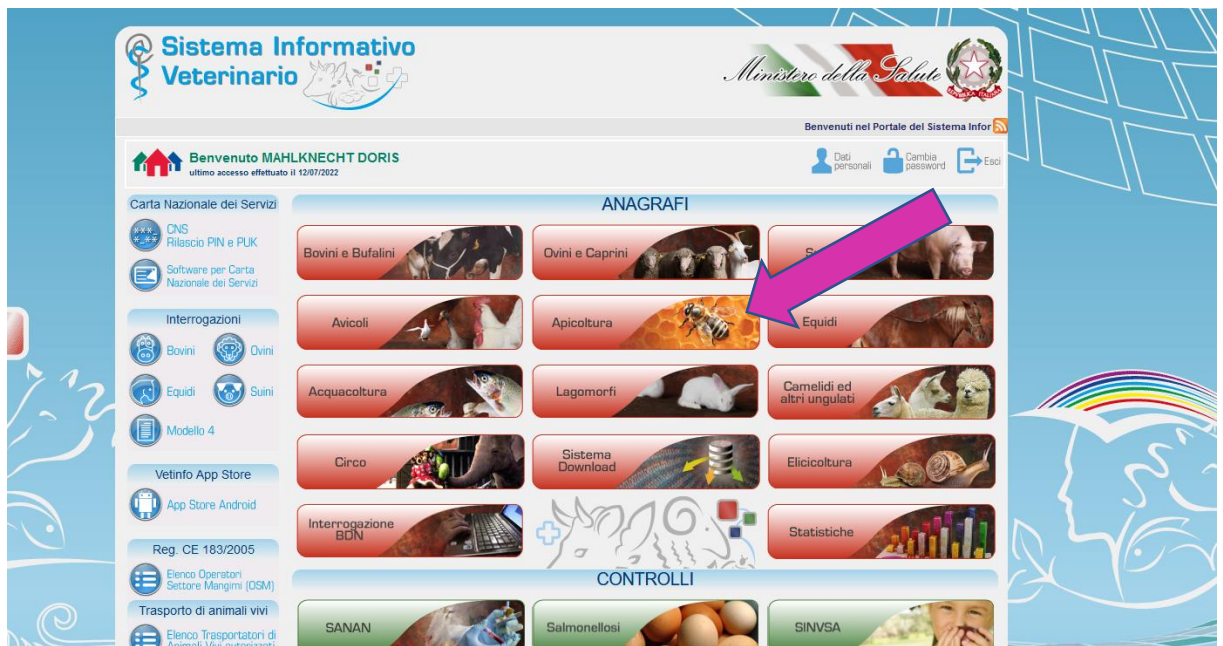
Sistema Informativo Veterinario

Ministero della Salute

Benvenuti nel Portale del Sistema Infor

Benvenuto MAHLKNECHT DORIS
ultimo accesso effettuato il 12/07/2022

Dati personali | Cambia password | Esci

Carta Nazionale dei Servizi
CNS Rilascio PIN e PUK
Software per Carta Nazionale dei Servizi

Interrogazioni
Bovini
Ovini
Equidi
Suini
Modello 4

Vetinfo App Store
App Store Android

Reg. CE 183/2005
Elenco Operatori Settore Mangimi (OSM)

Trasporto di animali vivi
Elenco Trasportatori di Animali Vivi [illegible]

ANAGRAFI

Bovini e Bufalini
Ovini e Caprini
S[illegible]
Avicoli
Apicoltura
Equidi
Acquacoltura
Lagomorfi
Camelidi ed altri ungulati
Circo
Sistema Download
Elicicoltura
Interrogazione BDN
Statistiche

CONTROLLI

SANAN
Salmonellosi
SINVSA